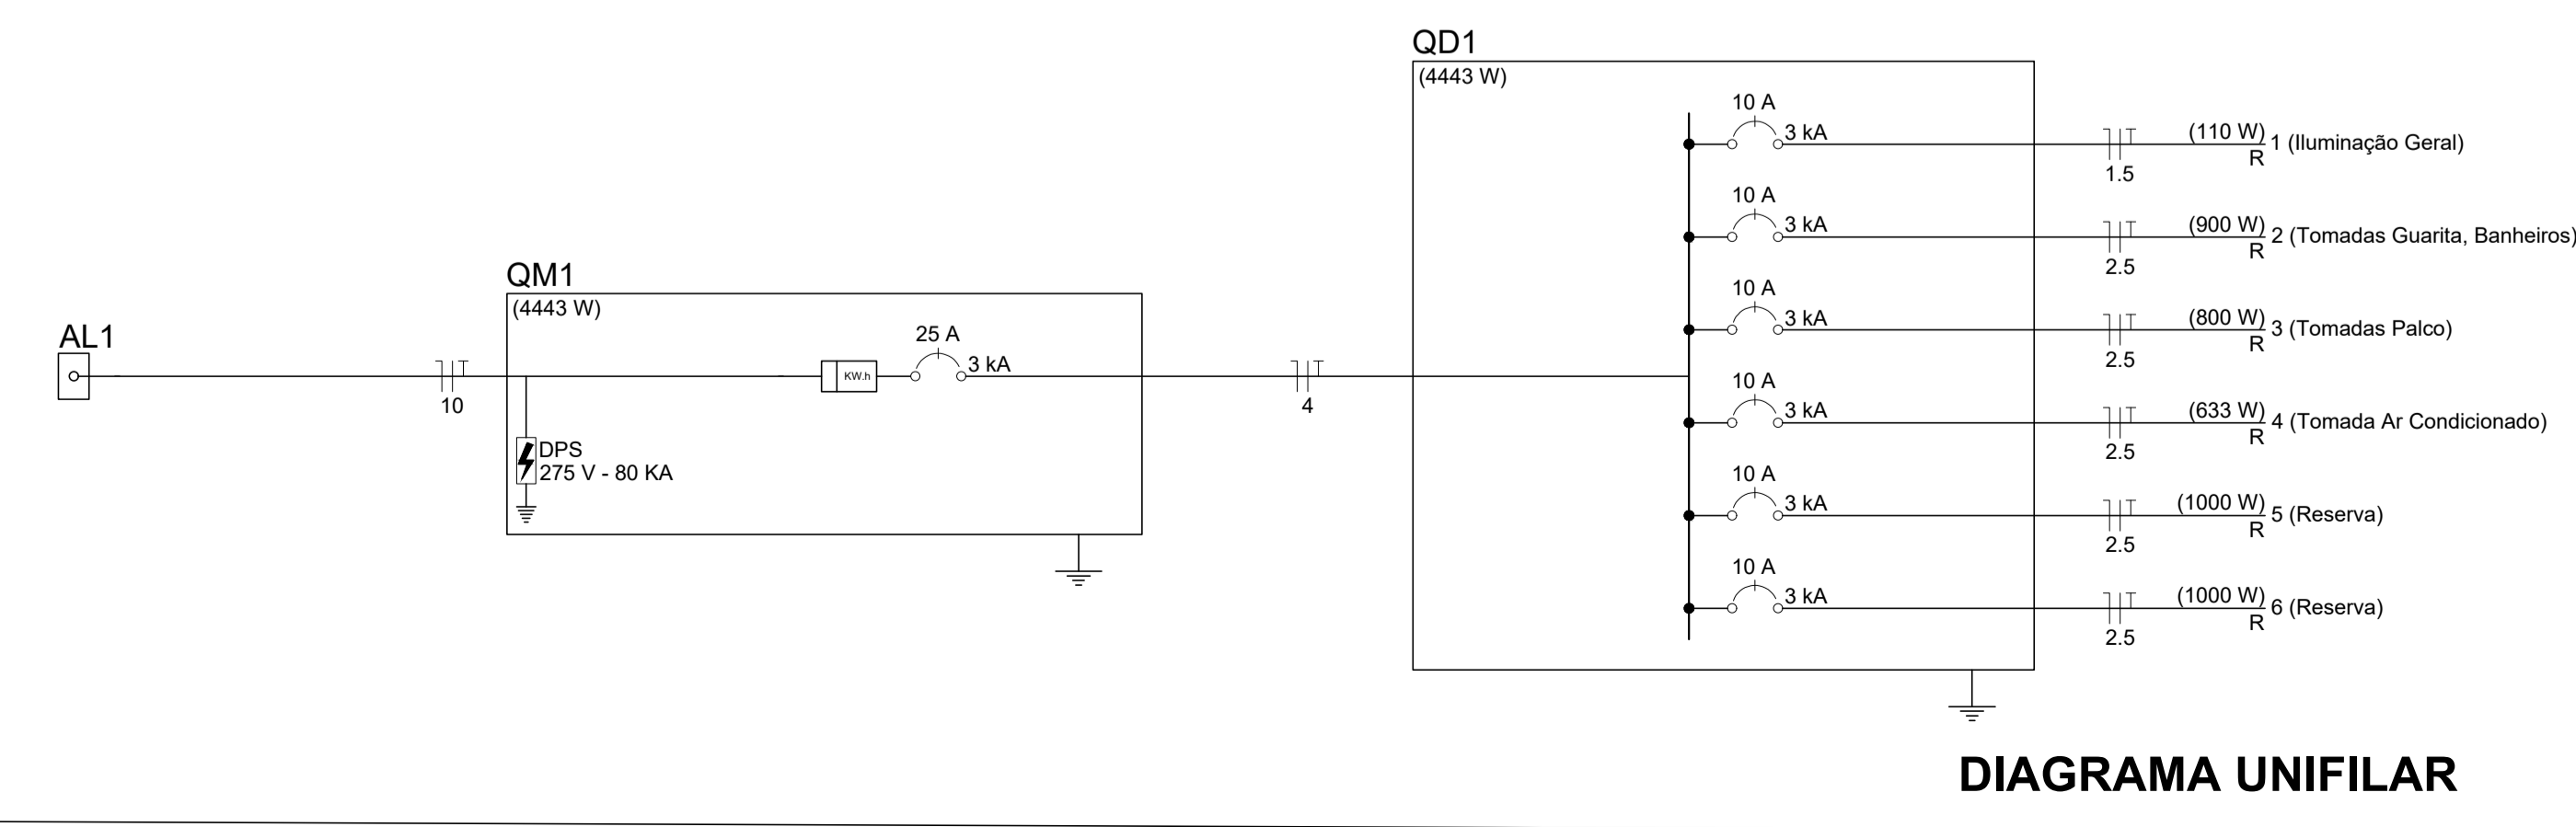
AL1

10

QM1
(4443 W)
KW.h
25 A
3 kA
DPS
275 V - 80 KA

4

QD1
(4443 W)
10 A
3 kA
1.5
(110 W)
R
1 (Iluminação Geral)
10 A
3 kA
2.5
(900 W)
R
2 (Tomadas Guarita, Banheiros)
10 A
3 kA
2.5
(800 W)
R
3 (Tomadas Palco)
10 A
3 kA
2.5
(633 W)
R
4 (Tomada Ar Condicionado)
10 A
3 kA
2.5
(1000 W)
R
5 (Reserva)
10 A
3 kA
2.5
(1000 W)
R
6 (Reserva)

DIAGRAMA UNIFILAR